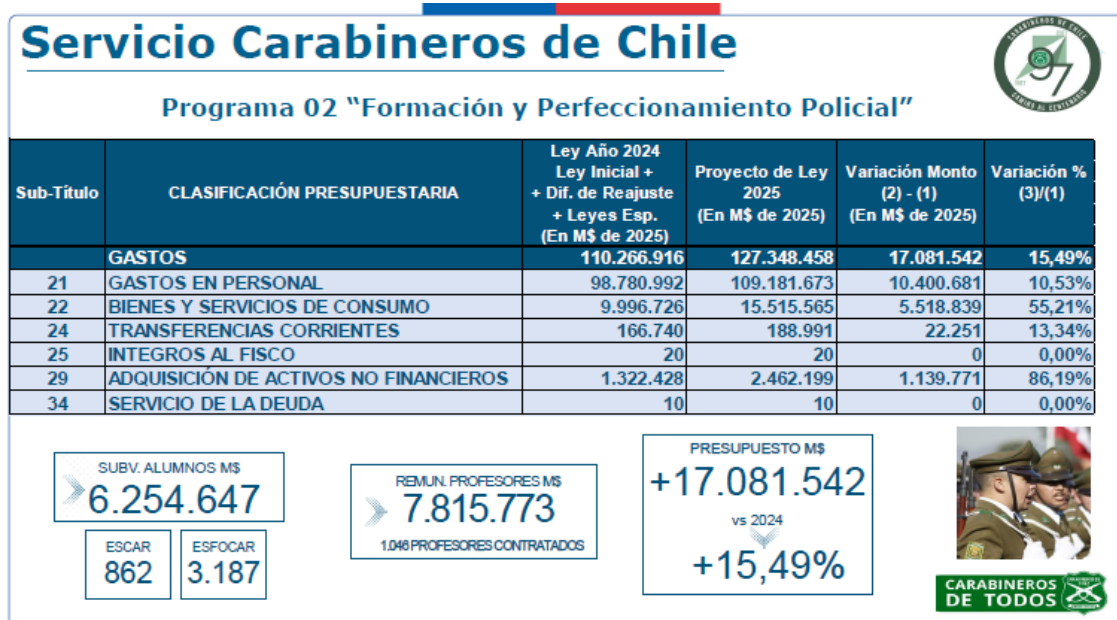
Servicio Carabineros de Chile

CARABINEROS DE CHILE
97
CAMINO AL CENTENARIO

Programa 02 “Formación y Perfeccionamiento Policial”

| Sub-Título | CLASIFICACIÓN PRESUPUESTARIA | Ley Año 2024 Ley Inicial + + Dif. de Reajuste + Leyes Esp. (En M$ de 2025) | Proyecto de Ley 2025 (En M$ de 2025) | Variación Monto (2) - (1) (En M$ de 2025) | Variación % (3)/(1) |
|---|---|---|---|---|---|
| | GASTOS | 110.266.916 | 127.348.458 | 17.081.542 | 15,49% |
| 21 | GASTOS EN PERSONAL | 98.780.992 | 109.181.673 | 10.400.681 | 10,53% |
| 22 | BIENES Y SERVICIOS DE CONSUMO | 9.996.726 | 15.515.565 | 5.518.839 | 55,21% |
| 24 | TRANSFERENCIAS CORRIENTES | 166.740 | 188.991 | 22.251 | 13,34% |
| 25 | INTEGROS AL FISCO | 20 | 20 | 0 | 0,00% |
| 29 | ADQUISICIÓN DE ACTIVOS NO FINANCIEROS | 1.322.428 | 2.462.199 | 1.139.771 | 86,19% |
| 34 | SERVICIO DE LA DEUDA | 10 | 10 | 0 | 0,00% |

SUBV. ALUMNOS M$
6.254.647

ESCAR
862

ESFOCAR
3.187

REMUN. PROFESORES M$
7.815.773
1.046 PROFESORES CONTRATADOS

PRESUPUESTO M$
+17.081.542
vs 2024
+15,49%

CARABINEROS DE TODOS